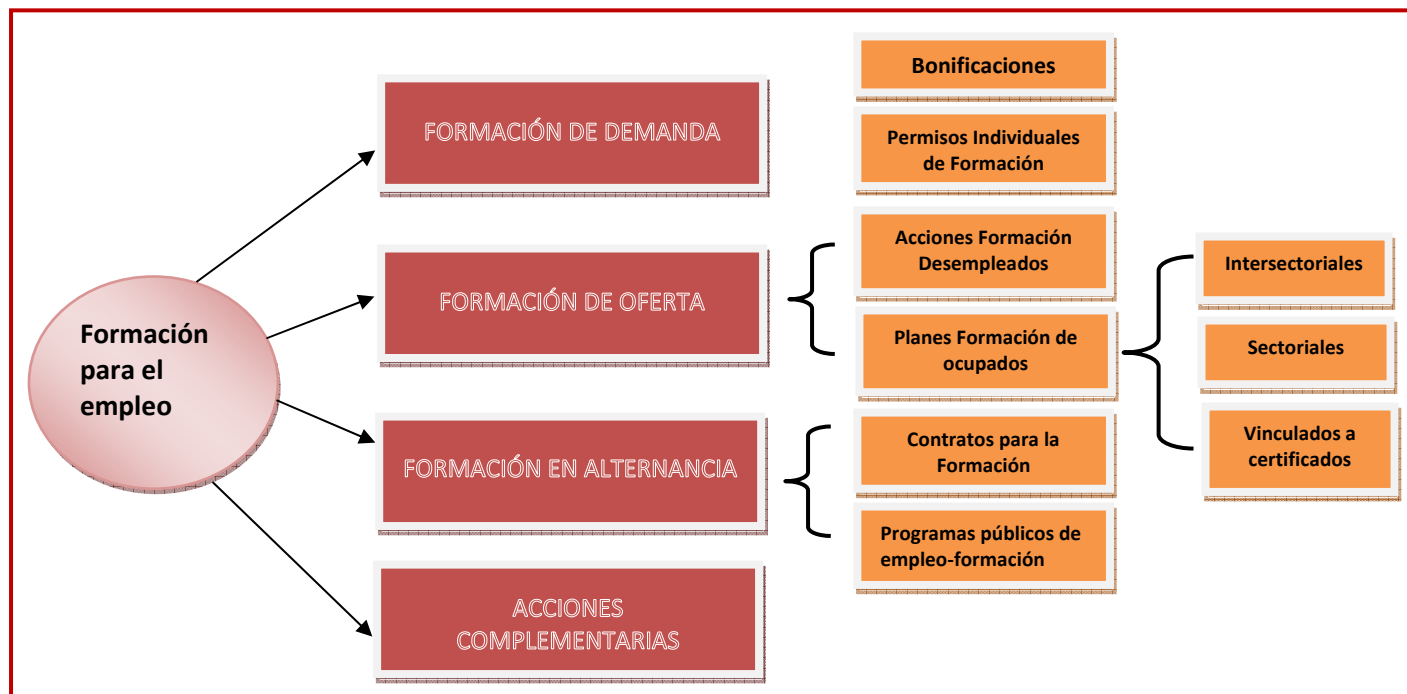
Formación para el empleo

FORMACIÓN DE DEMANDA

Bonificaciones

Permisos Individuales de Formación

FORMACIÓN DE OFERTA

Acciones Formación Desempleados

Planes Formación de ocupados

Intersectoriales

Sectoriales

Vinculados a certificados

FORMACIÓN EN ALTERNANCIA

Contratos para la Formación

Programas públicos de empleo-formación

ACCIONES COMPLEMENTARIAS